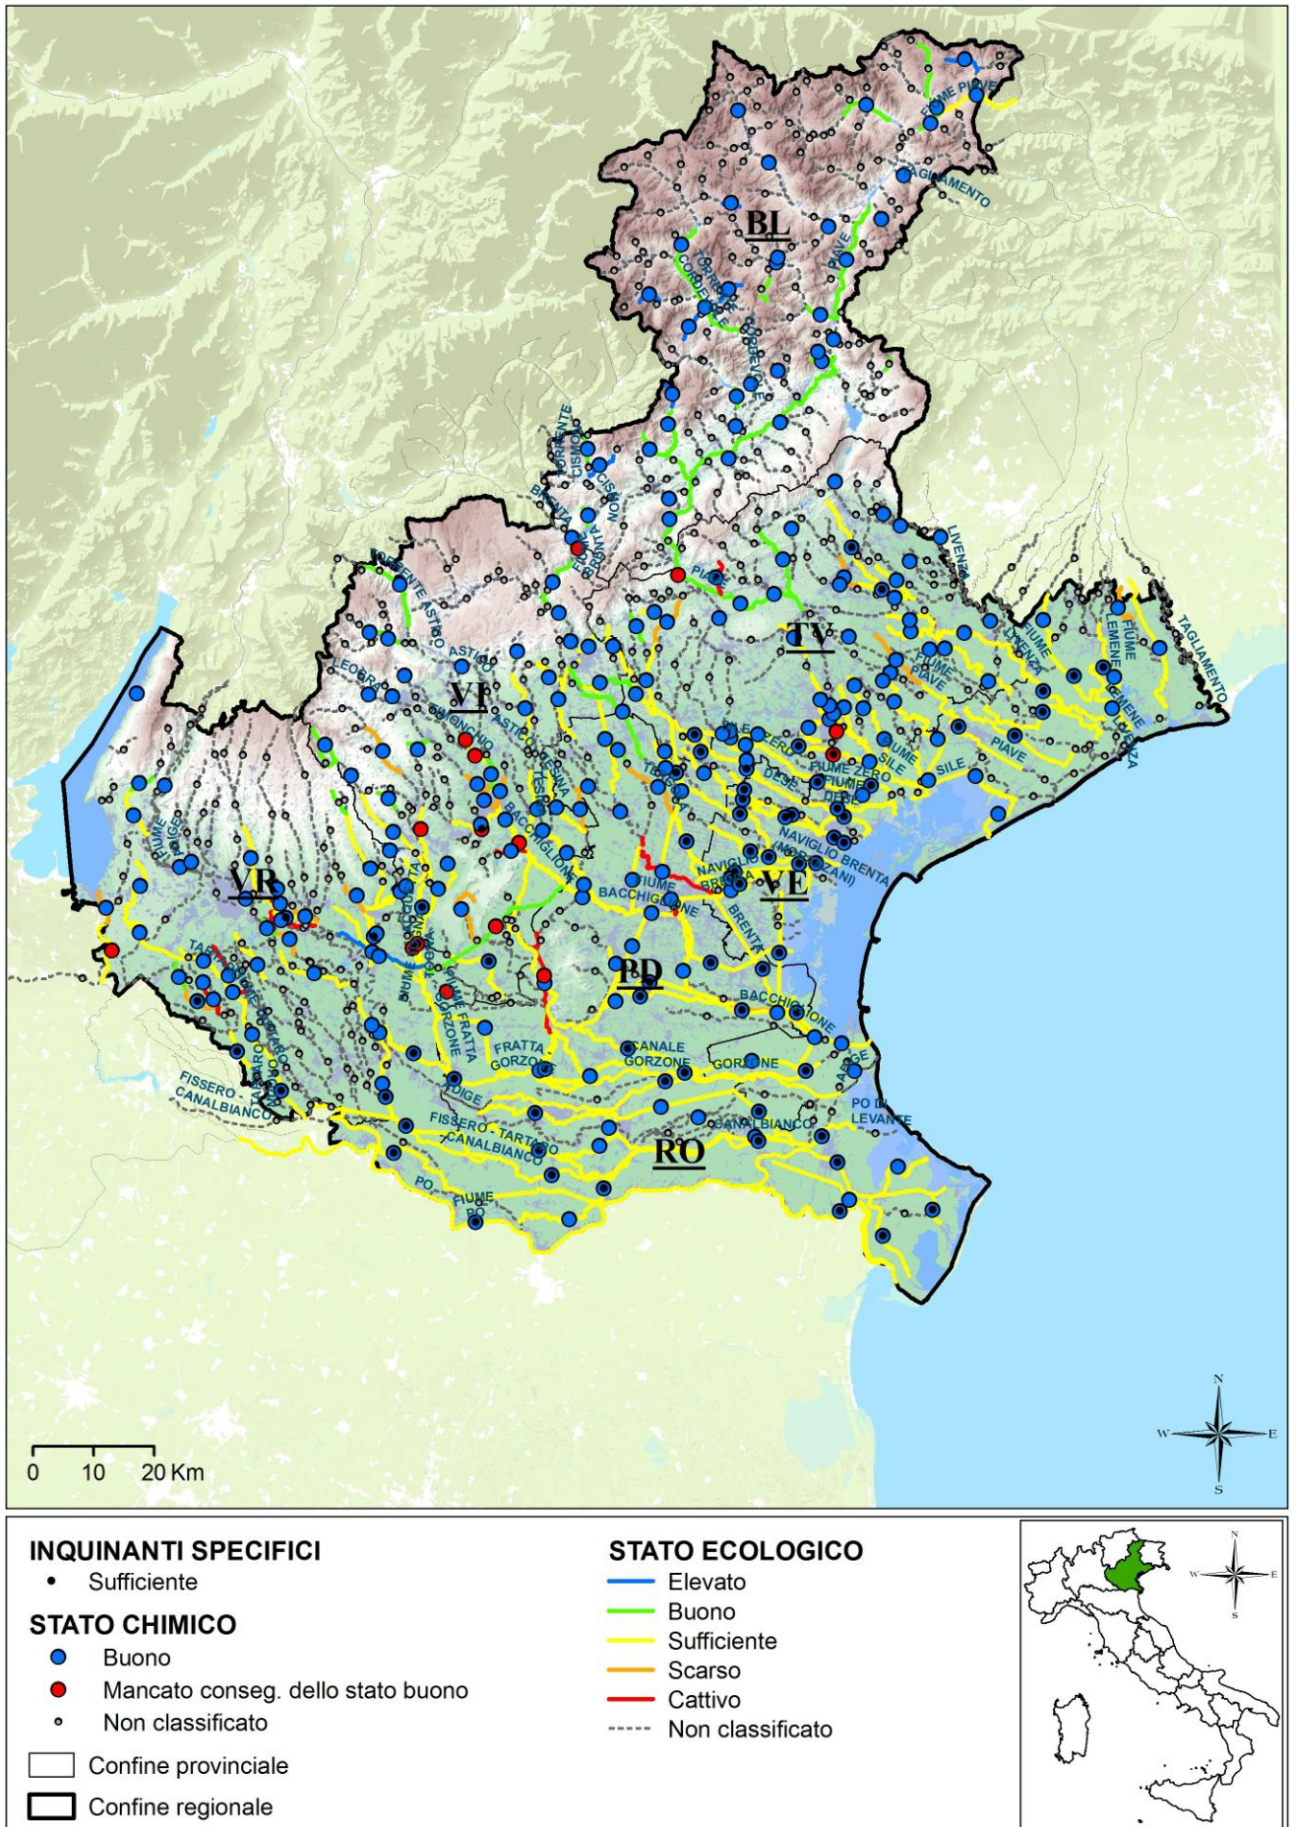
FIUME PIAVE
TAGLIAMENTO
BL
PIAVE
CORDEVOLE
TORRENTE CISMON
BRENTA
CISMON
BRENTA
PIAVE
LIVENZA
TORRENTE ASTICO
ASTICO
TV
TAGLIAMENTO
FIUME LEMENE
LEMENE
LIVENZA
FIUME PIAVE
PIAVE
SILE
VI
LEOGRA
BACCHIGLIONE
ASTICO
TESINA
FIUME SILE
DESE
FIUME ZERO
FIUME DESE
NAVIGLIO BRENTA (MOLLIZZANI)
FIUME BACCHIGLIONE
NAVIGLIO BRENTA
VE
BRENTA
VR
FIUME ADIGE
FIUME FRATTA
GORZONE
PD
BACCHIGLIONE
FRATTA GORZONE
CANALE GORZONE
GORZONE
ADIGE
PO DI LEVANTE
FISSERO - CANALBIANCO
ADIGE
FISSERO - TARTARO - CANALBIANCO
CANALBIANCO
RO
PO
FIUME PO
0 10 20 Km
N
W
E
S
INQUINANTI SPECIFICI
Sufficiente
STATO CHIMICO
Buono
Mancato conseg. dello stato buono
Non classificato
Confine provinciale
Confine regionale
STATO ECOLOGICO
Elevato
Buono
Sufficiente
Scarso
Cattivo
Non classificato
N
W
E
S